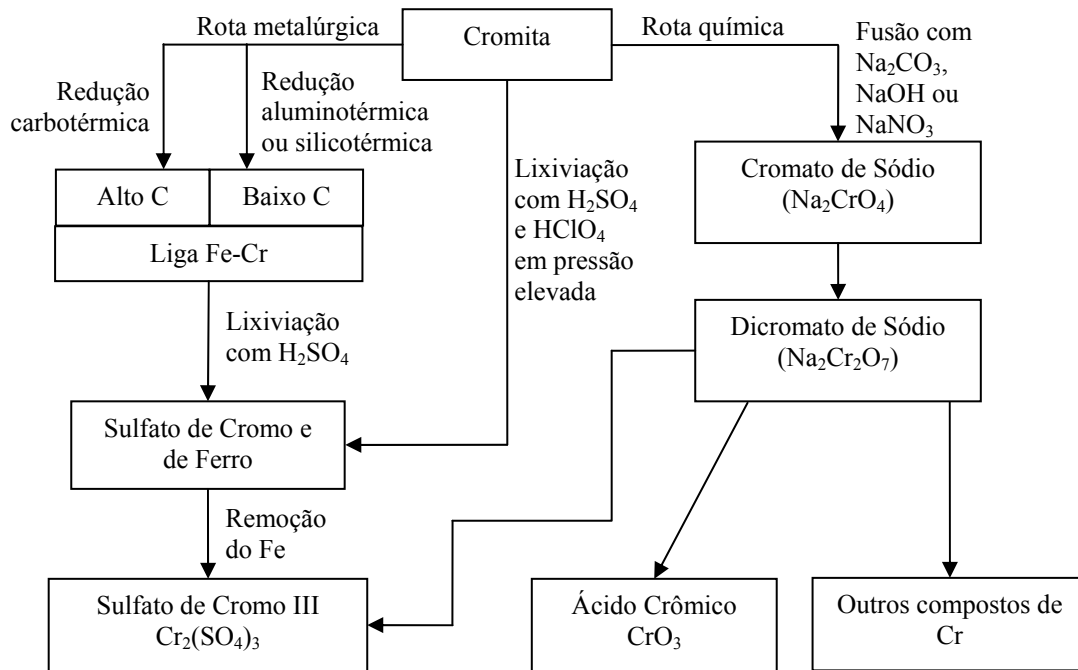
Rota metalúrgica

Cromita

Rota química

Redução carbotérmica

Redução aluminotérmica ou silicotérmica

Fusão com $Na_2CO_3$, NaOH ou $NaNO_3$

Alto C

Baixo C

Liga Fe-Cr

Lixiviação com $H_2SO_4$ e $HClO_4$ em pressão elevada

Cromato de Sódio ($Na_2CrO_4$)

Lixiviação com $H_2SO_4$

Dicromato de Sódio ($Na_2Cr_2O_7$)

Sulfato de Cromo e de Ferro

Remoção do Fe

Sulfato de Cromo III $Cr_2(SO_4)_3$

Ácido Crômico $CrO_3$

Outros compostos de Cr